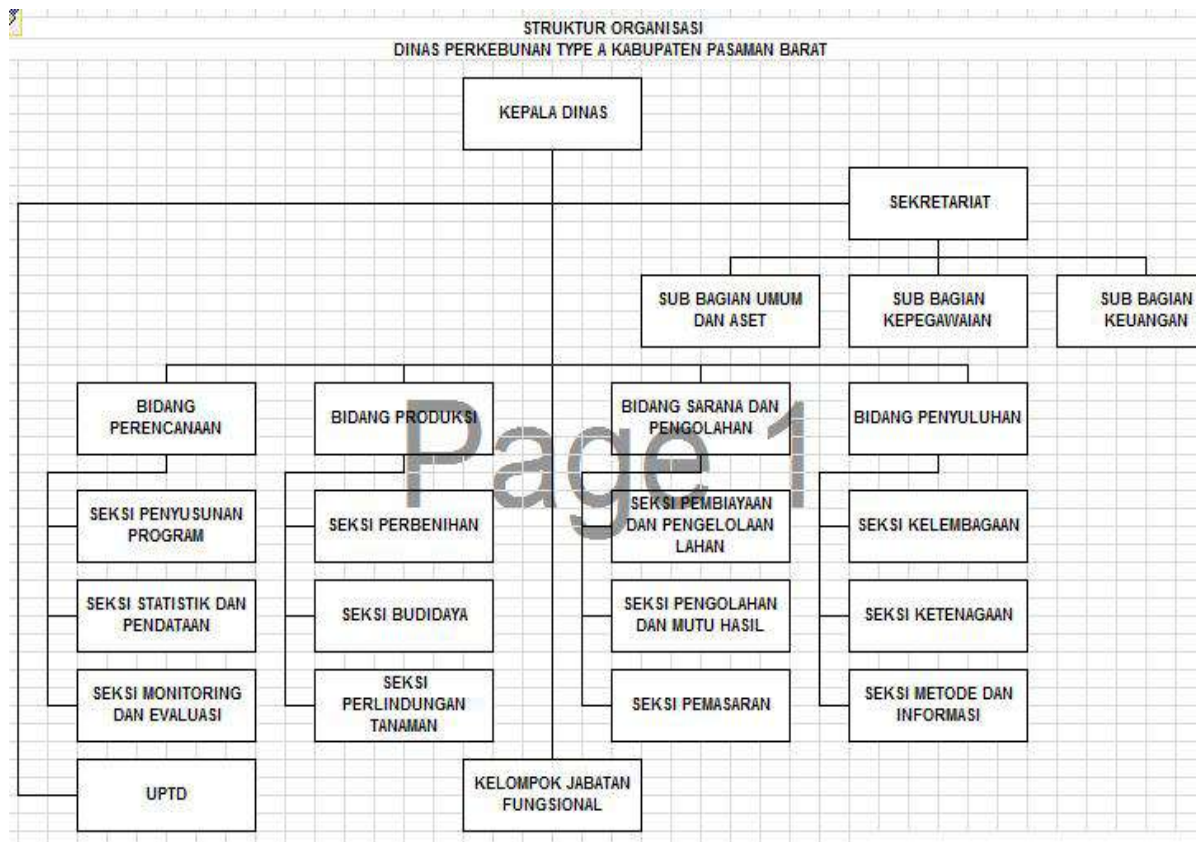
STRUKTUR ORGANISASI
DINAS PERKEBUNAN TYPE A KABUPATEN PASAMAN BARAT

KEPALA DINAS

SEKRETARIAT

SUB BAGIAN UMUM DAN ASET

SUB BAGIAN KEPEGAWAIAN

SUB BAGIAN KEUANGAN

BIDANG PERENCANAAN

BIDANG PRODUKSI

BIDANG SARANA DAN PENGOLAHAN

BIDANG PENYULUHAN

SEKSI PENYUSUNAN PROGRAM

SEKSI STATISTIK DAN PENDATAAN

SEKSI MONITORING DAN EVALUASI

SEKSI PERBENIHAN

SEKSI BUDIDAYA

SEKSI PERLINDUNGAN TANAMAN

SEKSI PEMBIAYAAN DAN PENGELOLAAN LAHAN

SEKSI PENGOLAHAN DAN MUTU HASIL

SEKSI PEMASARAN

SEKSI KELEMBAGAAN

SEKSI KETENAGAAN

SEKSI METODE DAN INFORMASI

UPTD

KELOMPOK JABATAN FUNGSIONAL

Page 1